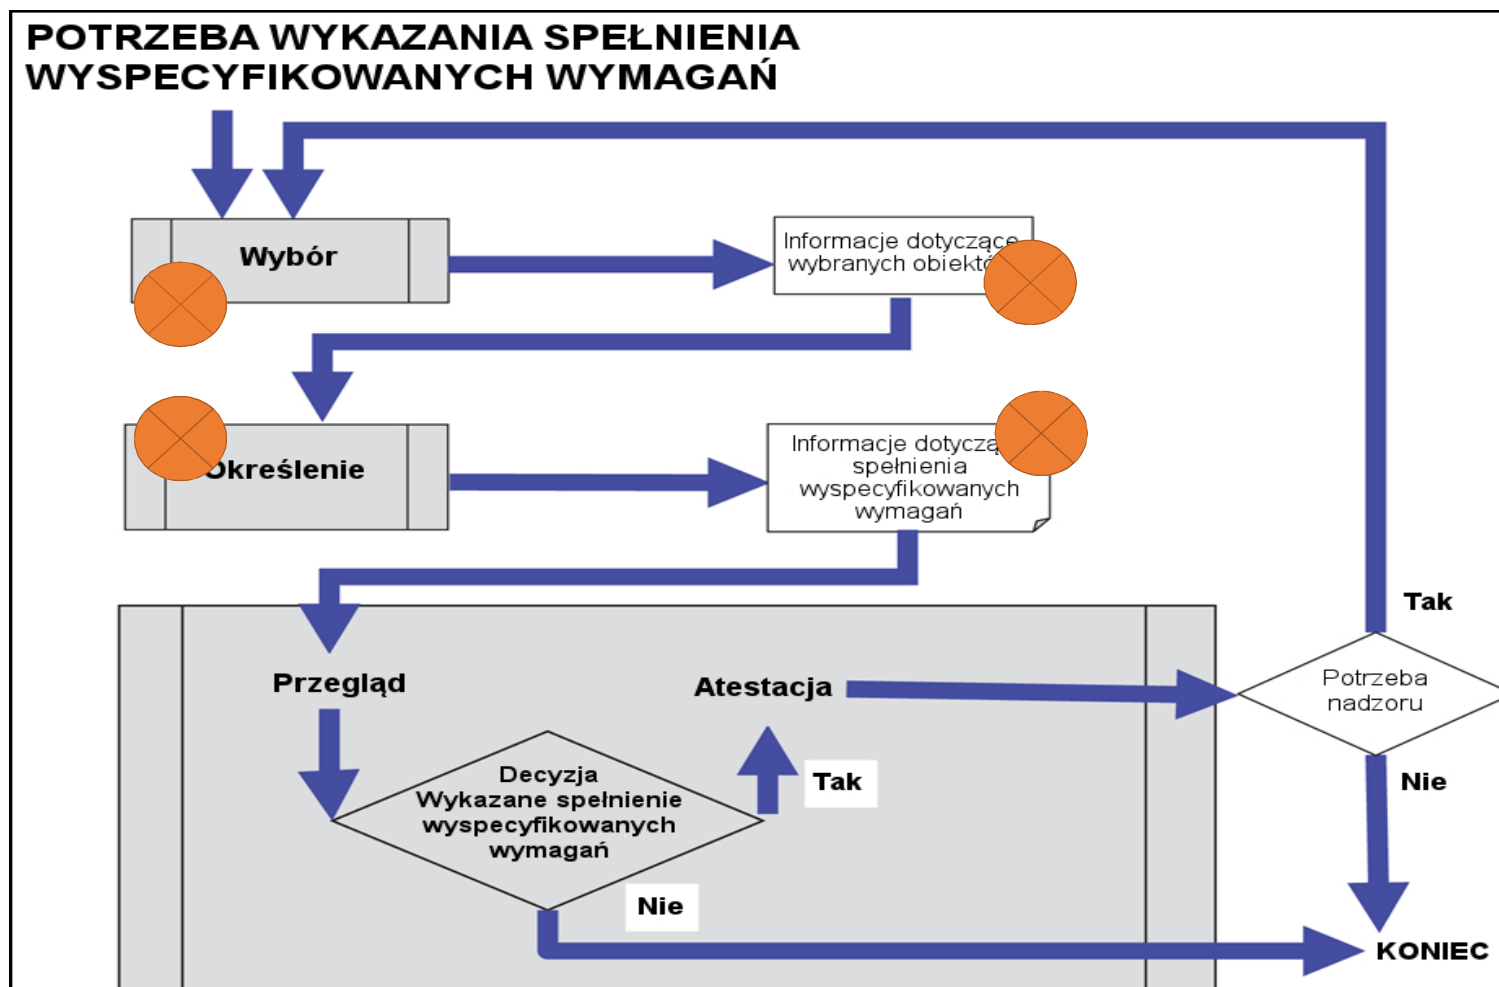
POTRZEBA WYKAZANIA SPEŁNIENIA WYSPECYFIKOWANYCH WYMAGAŃ

Wybór

Informacje dotyczące wybranych obiekt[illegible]

Określenie

Informacje dotyczą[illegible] spełnienia wyspecyfikowanych wymagań

Przegląd

Atestacja

Decyzja Wykazane spełnienie wyspecyfikowanych wymagań

Tak

Nie

Tak

Potrzeba nadzoru

Nie

KONIEC